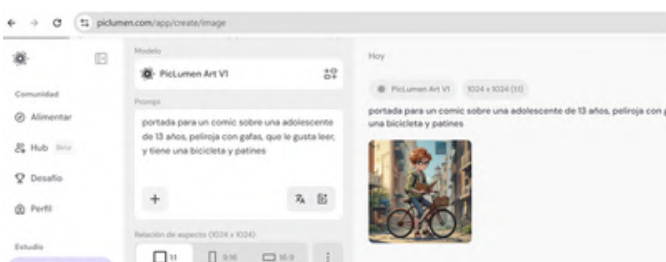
piclumen.com/app/create/image

Comunidad
Alimentar
Hub Beta
Desafío
Perfil
Estudio

Modelo
PicLumen Art V1

Prompt
portada para un comic sobre una adolescente de 13 años, pelitoja con gafas, que le gusta leer, y tiene una bicicleta y patines

+

Relación de aspecto (1024 x 1024)
1:1
9:16
16:9

Hoy
PicLumen Art V1
1024 x 1024 (1:1)
portada para un comic sobre una adolescente de 13 años, pelitoja con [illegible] una bicicleta y patines